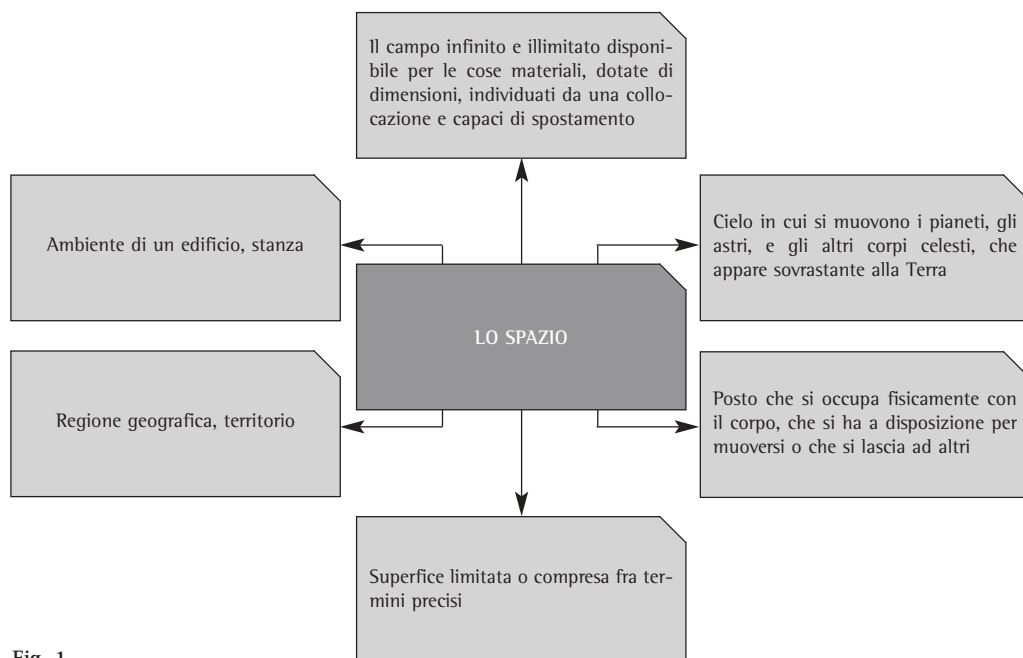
Il campo infinito e illimitato disponibile per le cose materiali, dotate di dimensioni, individuati da una collocazione e capaci di spostamento

Ambiente di un edificio, stanza

Cielo in cui si muovono i pianeti, gli astri, e gli altri corpi celesti, che appare sovrastante alla Terra

LO SPAZIO

Regione geografica, territorio

Posto che si occupa fisicamente con il corpo, che si ha a disposizione per muoversi o che si lascia ad altri

Superfice limitata o compresa fra termini precisi

Fig. 1